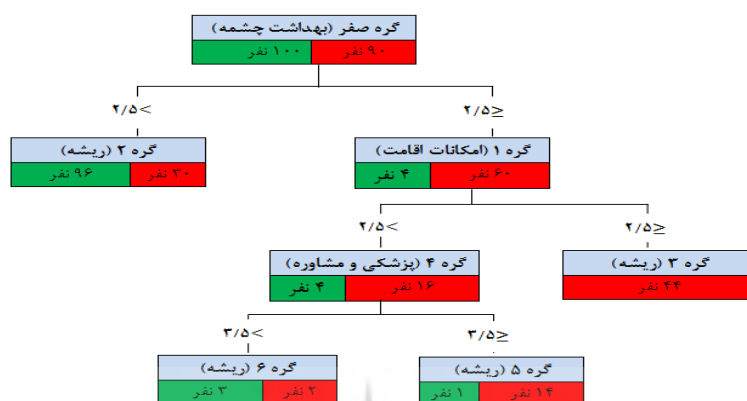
گره صفر (بهداشت چشمه)

| ۹۰ نفر | ۱۰۰ نفر |
|---|---|

۲/۵≥

۲/۵<

گره ۱ (امکانات اقامت)

| ۶۰ نفر | ۴ نفر |
|---|---|

گره ۲ (ریشه)

| ۳۰ نفر | ۹۶ نفر |
|---|---|

۲/۵≥

۲/۵<

گره ۳ (ریشه)

۴۴ نفر

گره ۴ (پزشکی و مشاوره)

| ۱۶ نفر | ۴ نفر |
|---|---|

۳/۵≥

۳/۵<

گره ۵ (ریشه)

| ۱۴ نفر | ۱ نفر |
|---|---|

گره ۶ (ریشه)

| ۲ نفر | ۳ نفر |
|---|---|